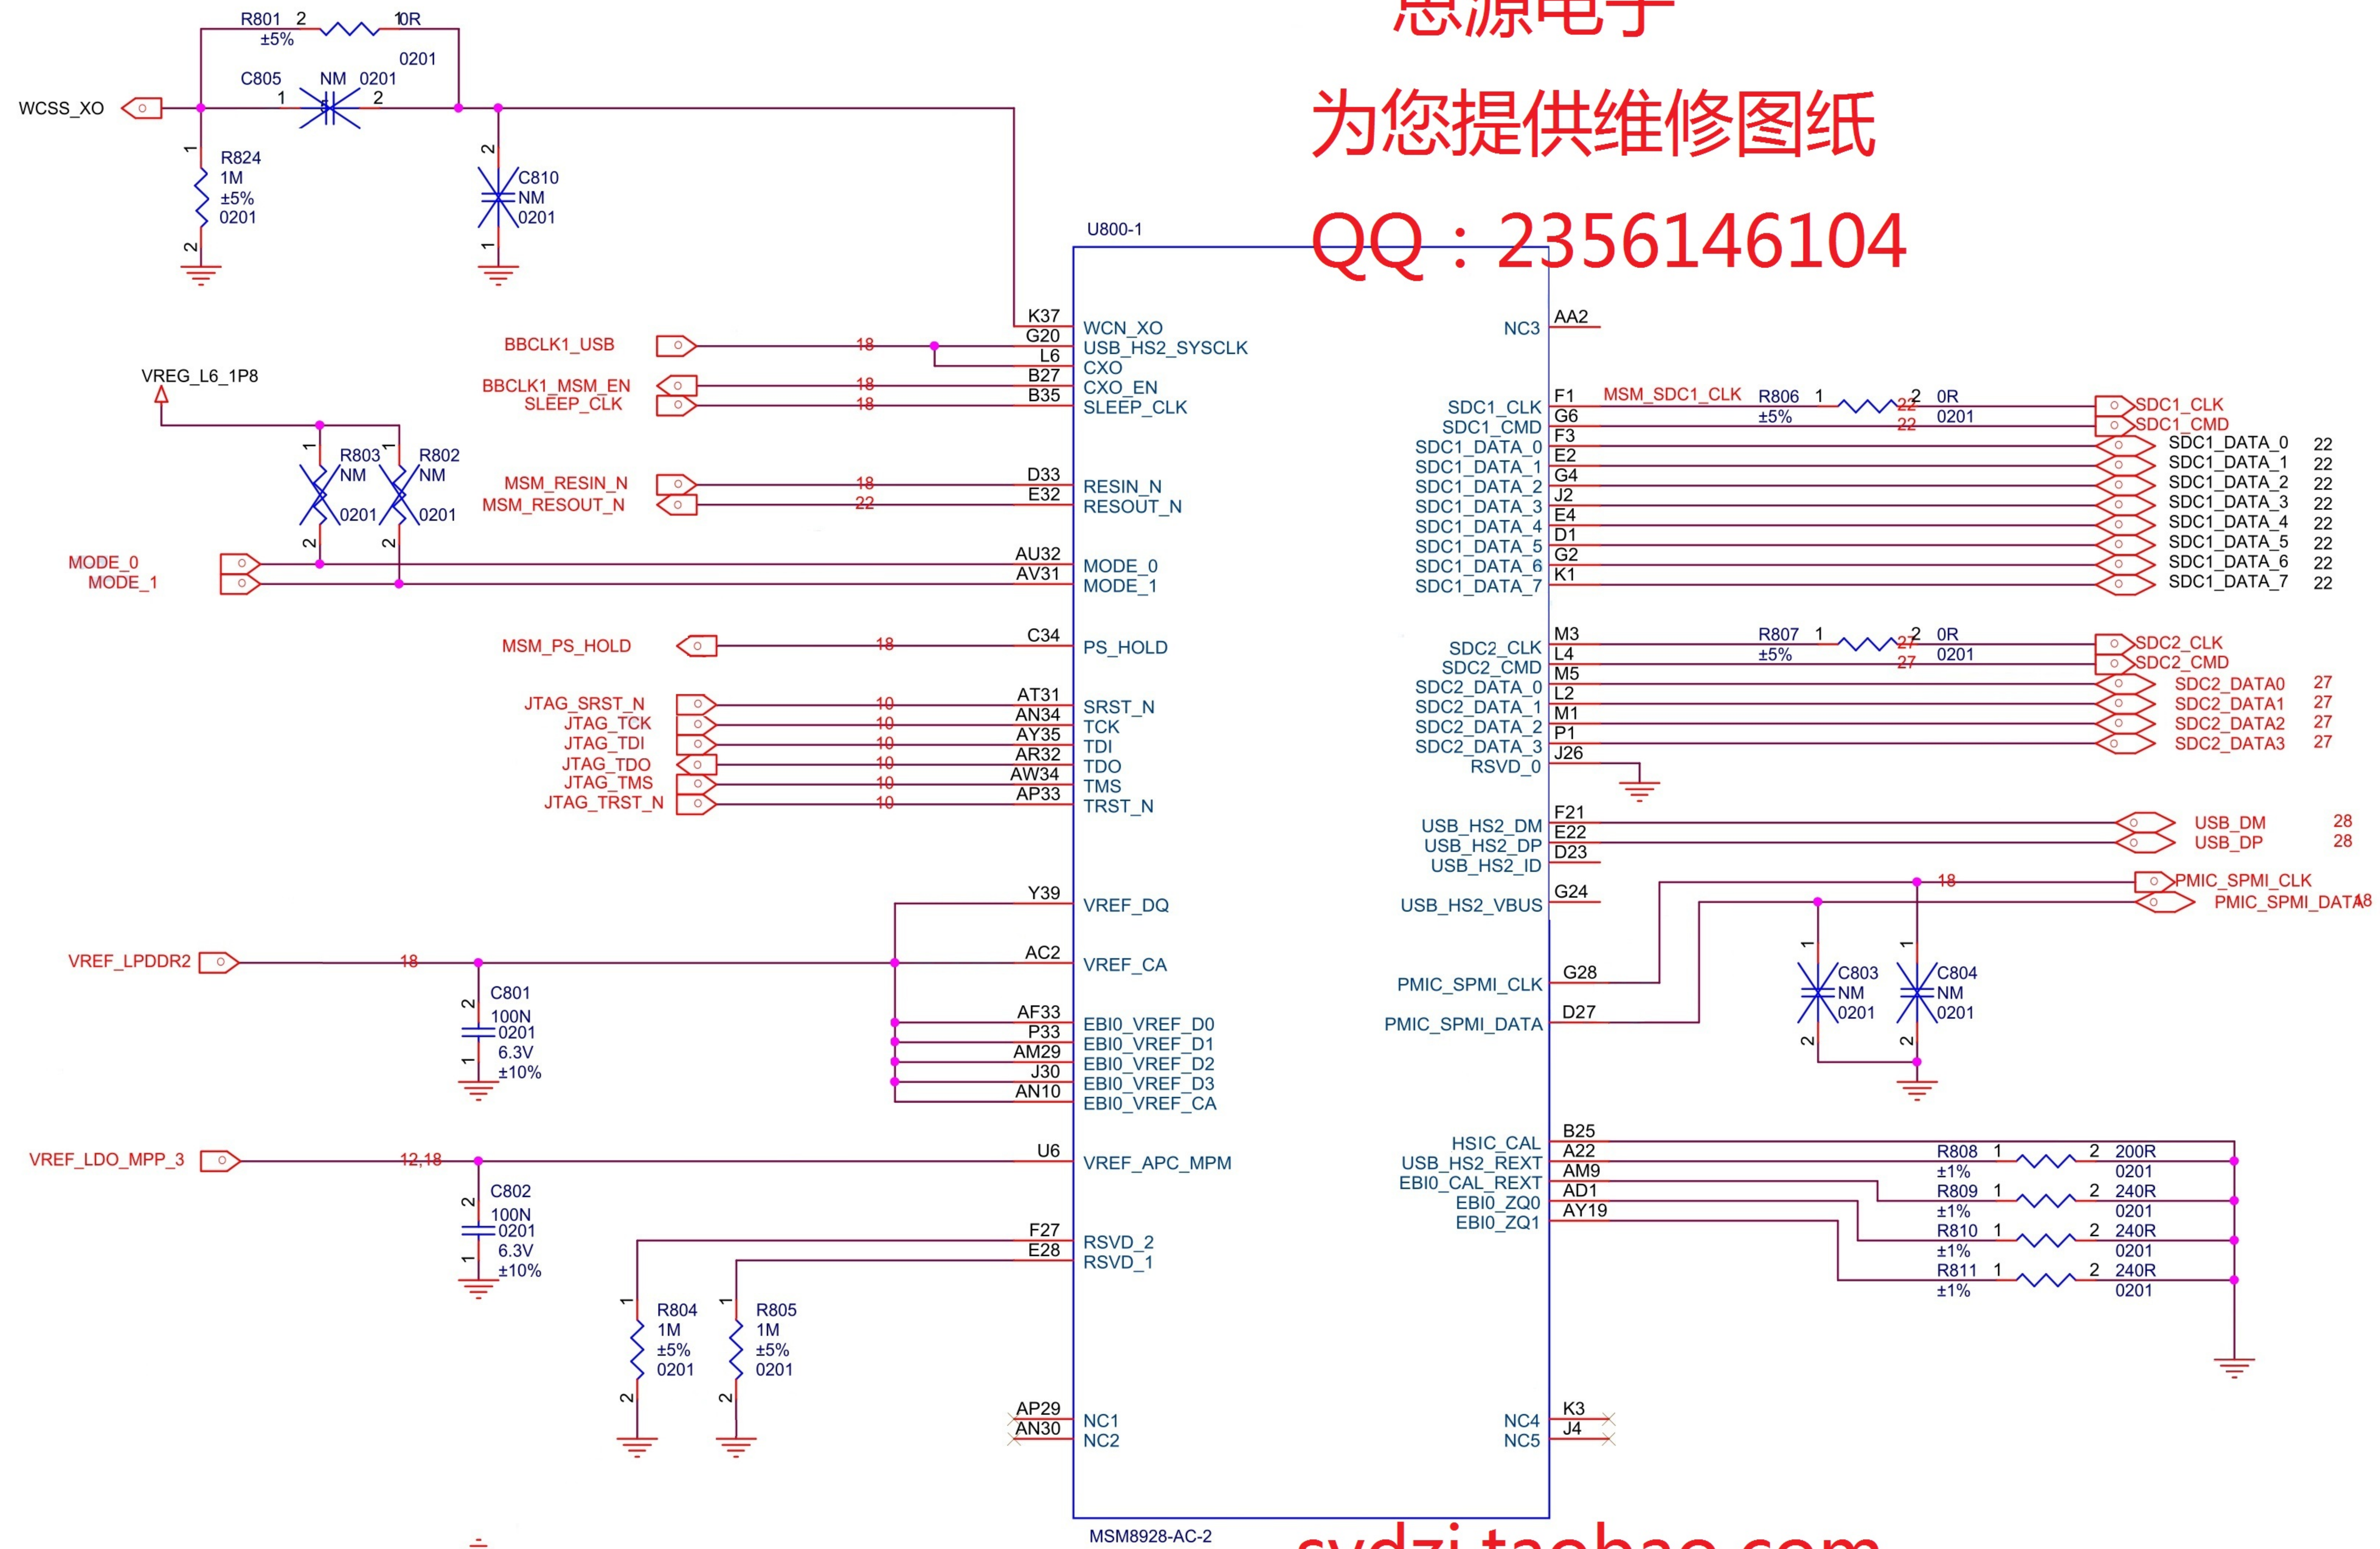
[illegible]源电子
为您提供维修图纸
QQ：2356146104

R801 2 10R
±5%
0201
C805 NM 0201
1 2
WCSS_XO
R824
1M
±5%
0201
C810
NM
0201

U800-1

BBCLK1_USB 18
VREG_L6_1P8
BBCLK1_MSM_EN 18
SLEEP_CLK 18
R803 NM 0201
R802 NM 0201
MSM_RESIN_N 18
MSM_RESOUT_N 22
MODE_0
MODE_1
MSM_PS_HOLD 18
JTAG_SRST_N 10
JTAG_TCK 10
JTAG_TDI 10
JTAG_TDO 10
JTAG_TMS 10
JTAG_TRST_N 10

K37 WCN_XO
G20 USB_HS2_SYSCLK
L6 CXO
B27 CXO_EN
B35 SLEEP_CLK
D33 RESIN_N
E32 RESOUT_N
AU32 MODE_0
AV31 MODE_1
C34 PS_HOLD
AT31 SRST_N
AN34 TCK
AY35 TDI
AR32 TDO
AW34 TMS
AP33 TRST_N
Y39 VREF_DQ
AC2 VREF_CA
AF33 EBI0_VREF_D0
P33 EBI0_VREF_D1
AM29 EBI0_VREF_D2
J30 EBI0_VREF_D3
AN10 EBI0_VREF_CA
U6 VREF_APC_MPM
F27 RSVD_2
E28 RSVD_1
AP29 NC1
AN30 NC2

VREF_LPDDR2 18
C801
100N
0201
6.3V
±10%
VREF_LDO_MPP_3 12,18
C802
100N
0201
6.3V
±10%
R804
1M
±5%
0201
R805
1M
±5%
0201

NC3 AA2
SDC1_CLK F1 MSM_SDC1_CLK R806 1 2 0R
SDC1_CMD G6 ±5% 22 0201
SDC1_DATA_0 F3
SDC1_DATA_1 E2
SDC1_DATA_2 G4
SDC1_DATA_3 J2
SDC1_DATA_4 E4
SDC1_DATA_5 D1
SDC1_DATA_6 G2
SDC1_DATA_7 K1
SDC1_CLK
SDC1_CMD
SDC1_DATA_0 22
SDC1_DATA_1 22
SDC1_DATA_2 22
SDC1_DATA_3 22
SDC1_DATA_4 22
SDC1_DATA_5 22
SDC1_DATA_6 22
SDC1_DATA_7 22
SDC2_CLK M3 R807 1 2 0R
SDC2_CMD L4 ±5% 27 0201
SDC2_DATA_0 M5
SDC2_DATA_1 L2
SDC2_DATA_2 M1
SDC2_DATA_3 P1
RSVD_0 J26
SDC2_CLK
SDC2_CMD
SDC2_DATA0 27
SDC2_DATA1 27
SDC2_DATA2 27
SDC2_DATA3 27
USB_HS2_DM F21
USB_HS2_DP E22
USB_HS2_ID D23
USB_HS2_VBUS G24
USB_DM 28
USB_DP 28
18 PMIC_SPMI_CLK
PMIC_SPMI_DATA 18
PMIC_SPMI_CLK G28
PMIC_SPMI_DATA D27
C803 NM 0201
C804 NM 0201
HSIC_CAL B25
USB_HS2_REXT A22
EBI0_CAL_REXT AM9
EBI0_ZQ0 AD1
EBI0_ZQ1 AY19
R808 1 2 200R ±1% 0201
R809 1 2 240R ±1% 0201
R810 1 2 240R ±1% 0201
R811 1 2 240R ±1% 0201
NC4 K3
NC5 J4

MSM8928-AC-2
sydzi.taobao.com